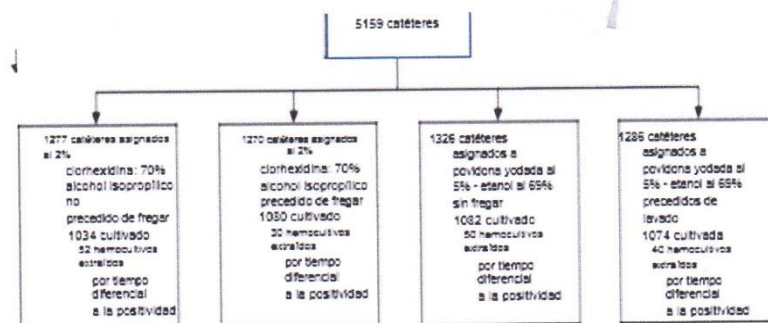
5159 catéteres

1277 catéteres asignados al 2%
clorhexidina: 70% alcohol isopropílico
no
precedido de fregar
1034 cultivado
52 hemocultivos extraídos
por tiempo diferencial a la positividad

1270 catéteres asignados al 2%
clorhexidina: 70% alcohol isopropílico
precedido de fregar
1080 cultivado
30 hemocultivos extraídos
por tiempo diferencial a la positividad

1326 catéteres asignados a povidona yodada al 5% - etanol al 69%
sin fregar
1082 cultivado
50 hemocultivos extraídos
por tiempo diferencial a la positividad

1286 catéteres asignados a povidona yodada al 5% - etanol al 69%
precedidos de lavado
1074 cultivada
40 hemocultivos extraídos
por tiempo diferencial a la positividad